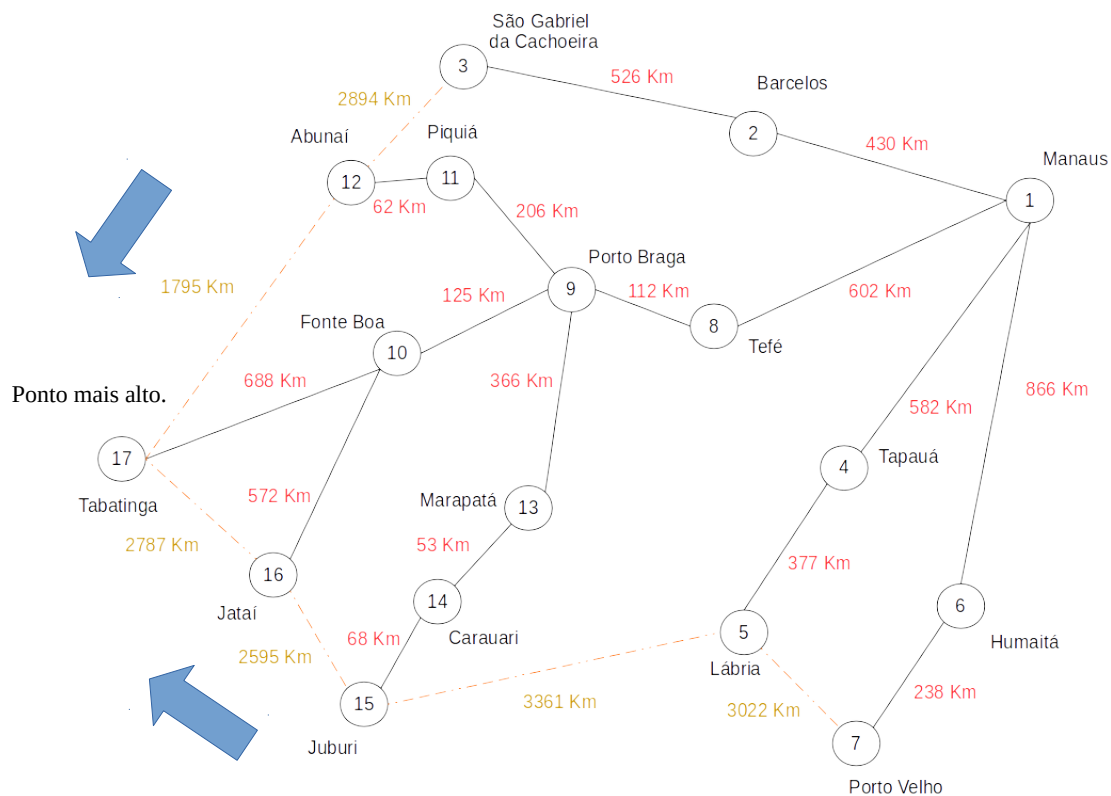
São Gabriel da Cachoeira

3

526 Km

Barcelos

2894 Km

2

430 Km

Manaus

Abunaí

Piquiá

1

12

11

62 Km

206 Km

Porto Braga

1795 Km

9

125 Km

112 Km

602 Km

Fonte Boa

8

10

Tefé

688 Km

366 Km

866 Km

Ponto mais alto.

582 Km

17

4

Tapauá

572 Km

Tabatinga

Marapatá

13

2787 Km

53 Km

377 Km

16

14

6

Jataí

5

68 Km

Carauari

Humaitá

2595 Km

Lábria

15

3361 Km

238 Km

3022 Km

7

Juburi

Porto Velho